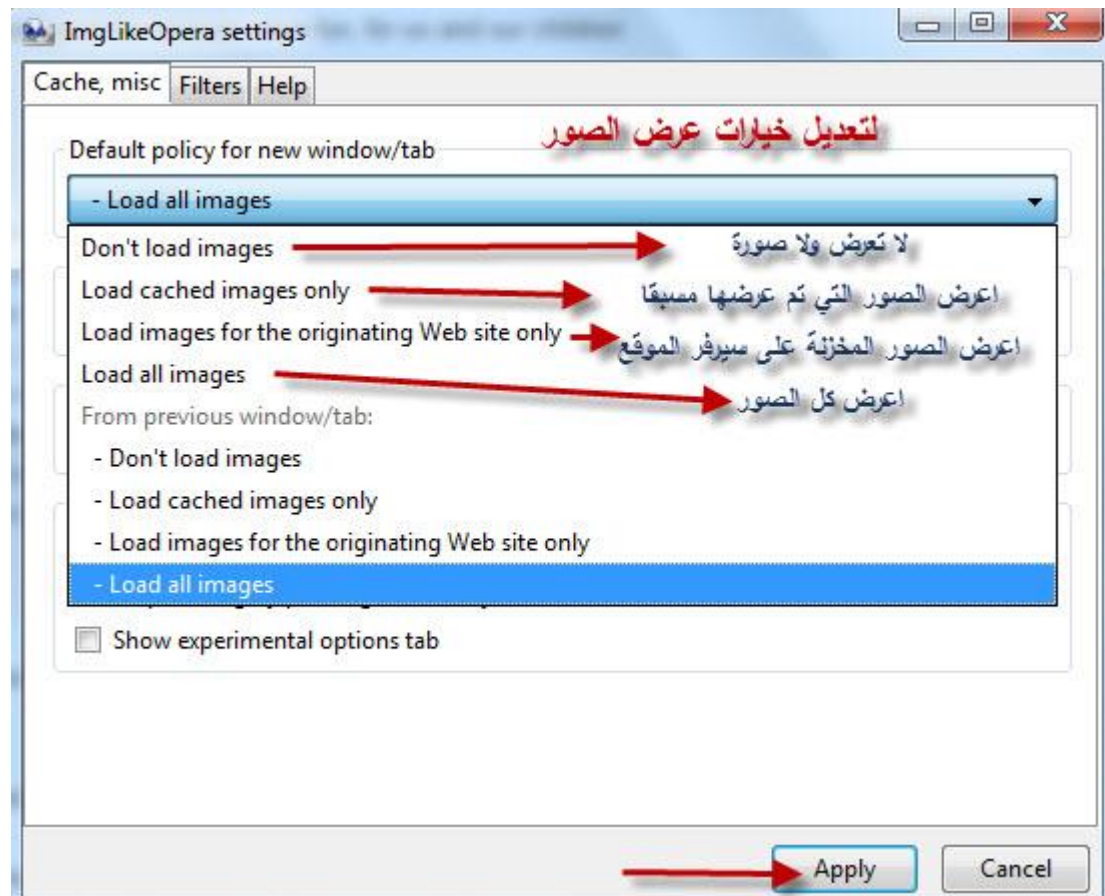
ImgLikeOpera settings

Cache, misc | Filters | Help

Default policy for new window/tab

لتعديل خيارات عرض الصور

- Load all images

Don't load images

لا تعرض ولا صورة

Load cached images only

اعرض الصور التي تم عرضها مسبقا

Load images for the originating Web site only

اعرض الصور المخزنة على سيرفر الموقع

Load all images

اعرض كل الصور

From previous window/tab:

- Don't load images

- Load cached images only

- Load images for the originating Web site only

- Load all images

Show experimental options tab

Apply

Cancel